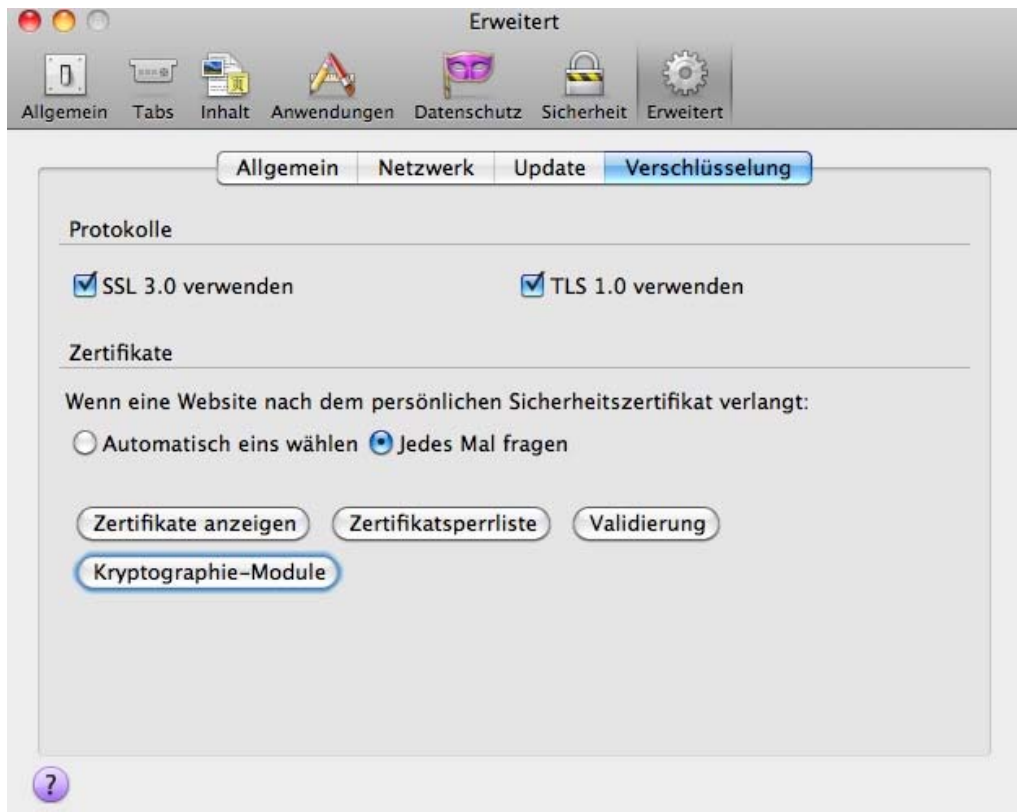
Erweitert

Allgemein Tabs Inhalt Anwendungen Datenschutz Sicherheit Erweitert

Allgemein Netzwerk Update Verschlüsselung

Protokolle

SSL 3.0 verwenden

TLS 1.0 verwenden

Zertifikate

Wenn eine Website nach dem persönlichen Sicherheitszertifikat verlangt:

Automatisch eins wählen Jedes Mal fragen

Zertifikate anzeigen Zertifikatsperrliste Validierung

Kryptographie-Module

?